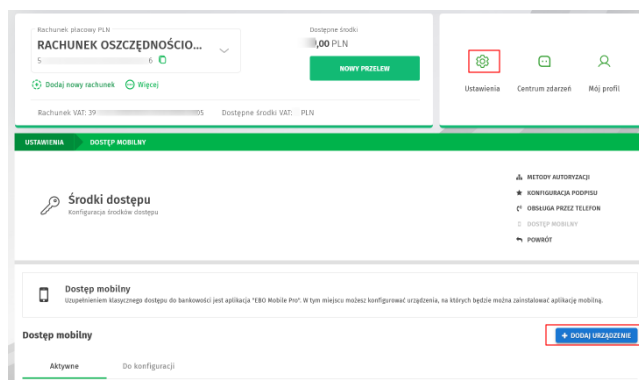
Rachunek płacowy PLN
RACHUNEK OSZCZĘDNOŚCIO...
5 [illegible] 6
Dodaj nowy rachunek Więcej
Rachunek VAT: 39 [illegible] 05 Dostępne środki VAT: PLN

Dostępne środki
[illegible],00 PLN
NOWY PRZELEW

Ustawienia Centrum zdarzeń Mój profil

USTAWIENIA DOSTĘP MOBILNY

Środki dostępu
Konfiguracja środków dostępu

METODY AUTORYZACJI
KONFIGURACJA PODPISU
OBSŁUGA PRZEZ TELEFON
DOSTĘP MOBILNY
POWRÓT

Dostęp mobilny
Uzupełnieniem klasycznego dostępu do bankowości jest aplikacja "EBO Mobile Pro". W tym miejscu możesz konfigurować urządzenia, na których będzie można zainstalować aplikację mobilną.

Dostęp mobilny
+ DODAJ URZĄDZENIE

Aktywne Do konfiguracji